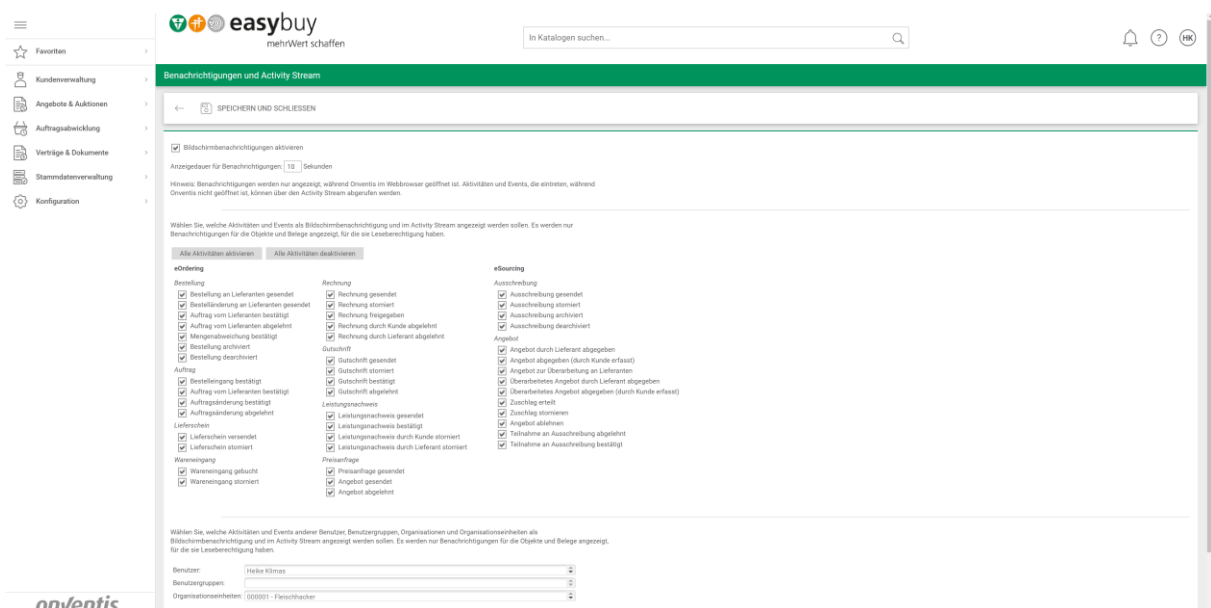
easybuy
mehrWert schaffen

In Katalogen suchen...

HK

Favoriten
Kundenverwaltung
Angebote & Auktionen
Auftragsabwicklung
Verträge & Dokumente
Stammdatenverwaltung
Konfiguration

Benachrichtigungen und Activity Stream

SPEICHERN UND SCHLIESSEN

Bildschirmbenachrichtigungen aktivieren

Anzeigedauer für Benachrichtigungen: 10 Sekunden

Hinweis: Benachrichtigungen werden nur angezeigt, während Onventis im Webbrowser geöffnet ist. Aktivitäten und Events, die eintreten, während Onventis nicht geöffnet ist, können über den Activity Stream abgerufen werden.

Wählen Sie, welche Aktivitäten und Events als Bildschirmbenachrichtigung und im Activity Stream angezeigt werden sollen. Es werden nur Benachrichtigungen für die Objekte und Belege angezeigt, für die sie Leseberechtigung haben.

Alle Aktivitäten aktivieren
Alle Aktivitäten deaktivieren

eOrdering

Bestellung
Bestellung an Lieferanten gesendet
Bestelländerung an Lieferanten gesendet
Auftrag vom Lieferanten bestätigt
Auftrag vom Lieferanten abgelehnt
Mengenabweichung bestätigt
Bestellung archiviert
Bestellung dearchiviert
Auftrag
Bestelleingang bestätigt
Auftrag vom Lieferanten bestätigt
Auftragsänderung bestätigt
Auftragsänderung abgelehnt
Lieferschein
Lieferschein versendet
Lieferschein storniert
Wareneingang
Wareneingang gebucht
Wareneingang storniert

Rechnung
Rechnung gesendet
Rechnung storniert
Rechnung freigegeben
Rechnung durch Kunde abgelehnt
Rechnung durch Lieferant abgelehnt
Gutschrift
Gutschrift gesendet
Gutschrift storniert
Gutschrift bestätigt
Gutschrift abgelehnt
Leistungsnachweis
Leistungsnachweis gesendet
Leistungsnachweis bestätigt
Leistungsnachweis durch Kunde storniert
Leistungsnachweis durch Lieferant storniert
Preisanfrage
Preisanfrage gesendet
Angebot gesendet
Angebot abgelehnt

eSourcing

Ausschreibung
Ausschreibung gesendet
Ausschreibung storniert
Ausschreibung archiviert
Ausschreibung dearchiviert
Angebot
Angebot durch Lieferant abgegeben
Angebot abgegeben (durch Kunde erfasst)
Angebot zur Überarbeitung an Lieferanten
Überarbeitetes Angebot durch Lieferant abgegeben
Überarbeitetes Angebot abgegeben (durch Kunde erfasst)
Zuschlag erteilt
Zuschlag stornieren
Angebot ablehnen
Teilnahme an Ausschreibung abgelehnt
Teilnahme an Ausschreibung bestätigt

Wählen Sie, welche Aktivitäten und Events anderer Benutzer, Benutzergruppen, Organisationen und Organisationseinheiten als Bildschirmbenachrichtigung und im Activity Stream angezeigt werden sollen. Es werden nur Benachrichtigungen für die Objekte und Belege angezeigt, für die sie Leseberechtigung haben.

Benutzer: Heike Klimas
Benutzergruppen:
Organisationseinheiten: 000001 - Fleischhacker

onventis